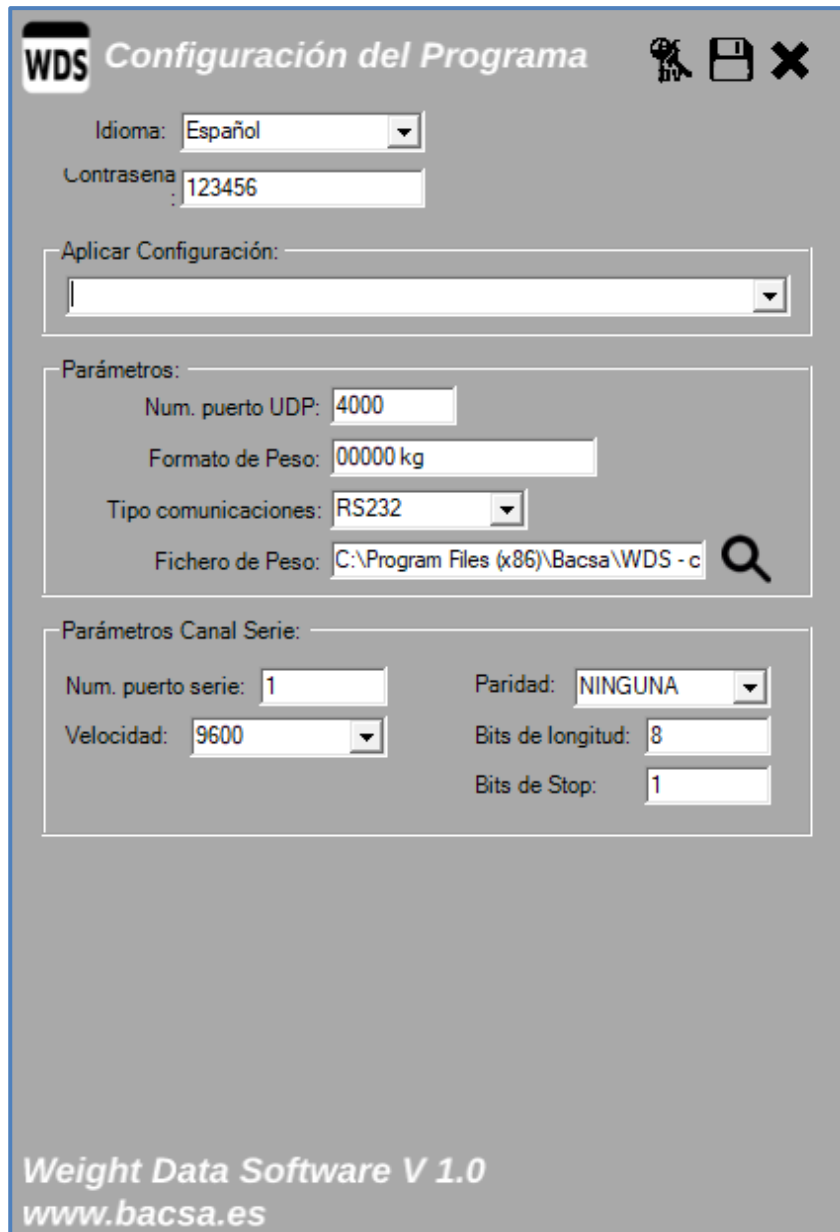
WDS Configuración del Programa

Idioma: Español

Contraseña: 123456

Aplicar Configuración:

Parámetros:

Num. puerto UDP: 4000

Formato de Peso: 00000 kg

Tipo comunicaciones: RS232

Fichero de Peso: C:\Program Files (x86)\Bacsa\WDS - c

Parámetros Canal Serie:

Num. puerto serie: 1

Velocidad: 9600

Paridad: NINGUNA

Bits de longitud: 8

Bits de Stop: 1

Weight Data Software V 1.0
www.bacsa.es